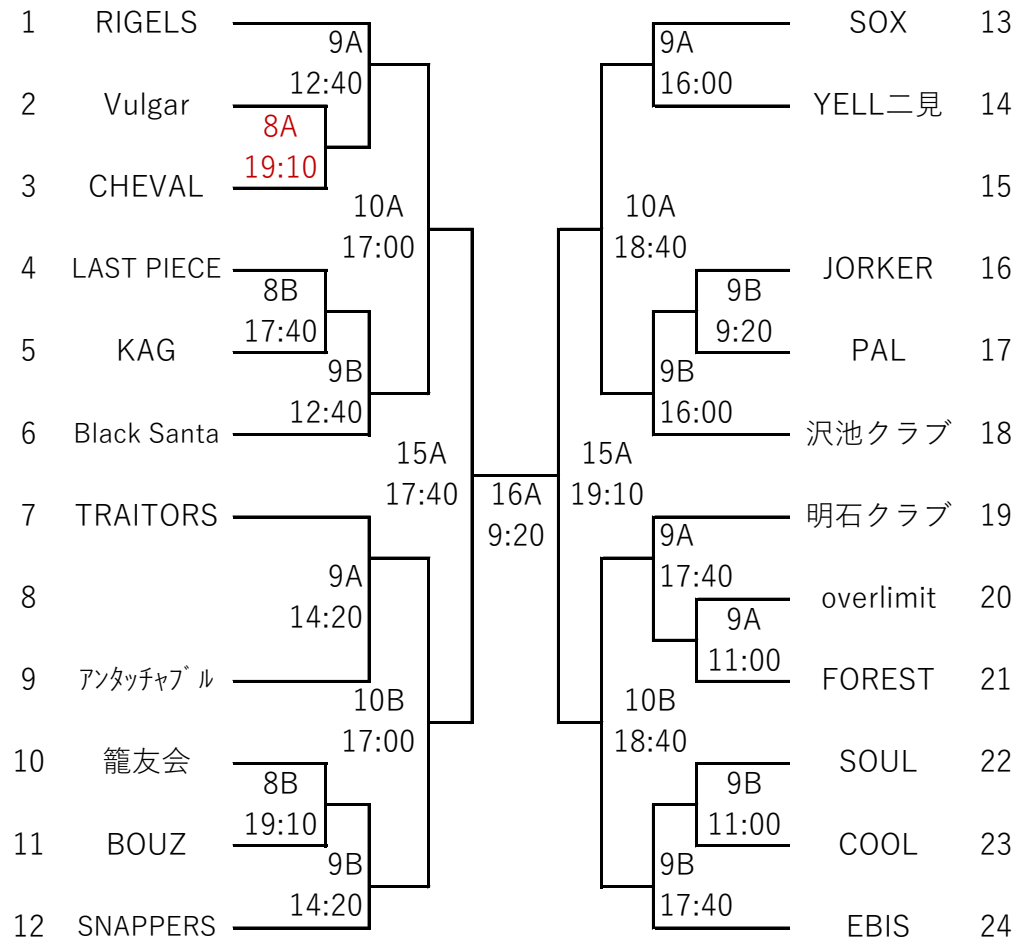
1 RIGELS
2 Vulgar
3 CHEVAL
4 LAST PIECE
5 KAG
6 Black Santa
7 TRAITORS
8
9 ｱﾝﾀｯﾁｬﾌﾞﾙ
10 籠友会
11 BOUZ
12 SNAPPERS

9A 12:40
8A 19:10
10A 17:00
8B 17:40
9B 12:40
15A 17:40
9A 14:20
10B 17:00
8B 19:10
9B 14:20

16A 9:20

SOX 13
YELL二見 14
15
JORKER 16
PAL 17
沢池クラブ 18
明石クラブ 19
overlimit 20
FOREST 21
SOUL 22
COOL 23
EBIS 24

9A 16:00
10A 18:40
9B 9:20
9B 16:00
15A 19:10
9A 17:40
9A 11:00
10B 18:40
9B 11:00
9B 17:40